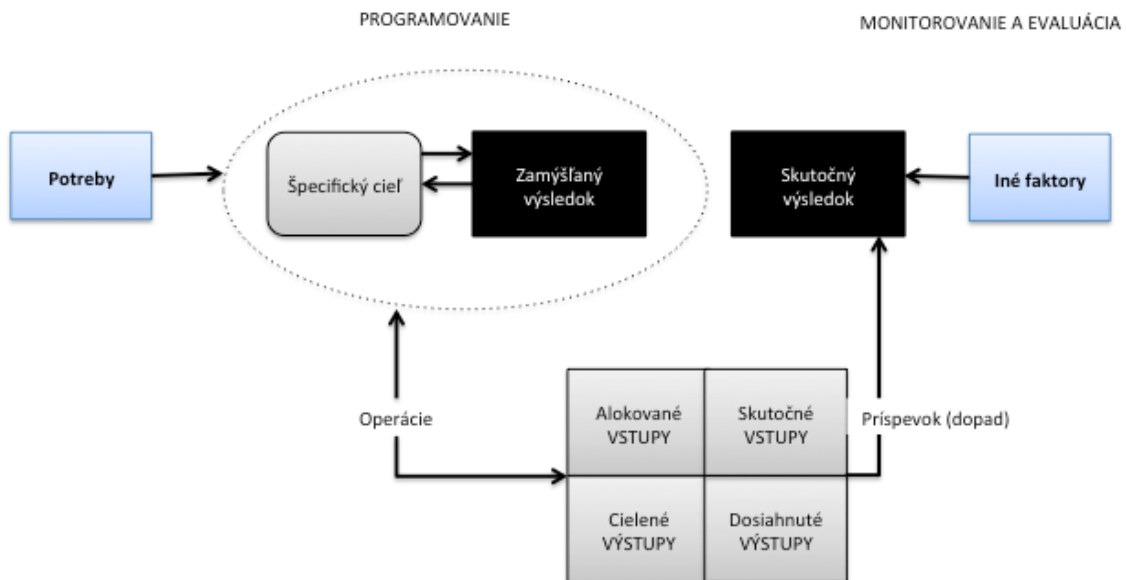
PROGRAMOVANIE

MONITOROVANIE A EVALUÁCIA

Potreby

Špecifický cieľ

Zamýšľaný výsledok

Skutočný výsledok

Iné faktory

Operácie

Alokované VSTUPY

Skutočné VSTUPY

Príspevok (dopad)

Cielené VÝSTUPY

Dosiahnuté VÝSTUPY